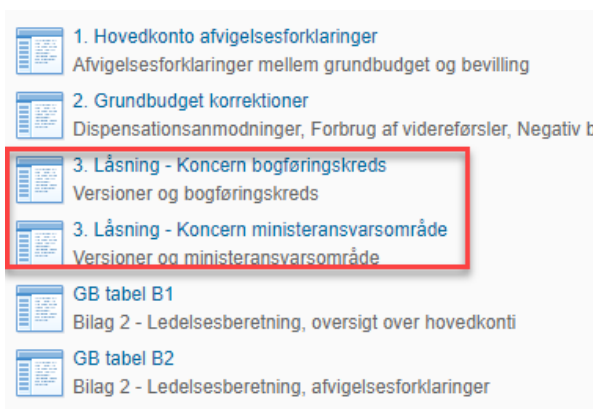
1. Hovedkonto afvigelsesforklaringer
Afvigelsesforklaringer mellem grundbudget og bevilling

2. Grundbudget korrektioner
Dispensationsanmodninger, Forbrug af videreførsler, Negativ b

3. Låsning - Koncern bogføringskreds
Versioner og bogføringskreds

3. Låsning - Koncern ministeransvarsområde
Versioner og ministeransvarsområde

GB tabel B1
Bilag 2 - Ledelsesberetning, oversigt over hovedkonti

GB tabel B2
Bilag 2 - Ledelsesberetning, afvigelsesforklaringer